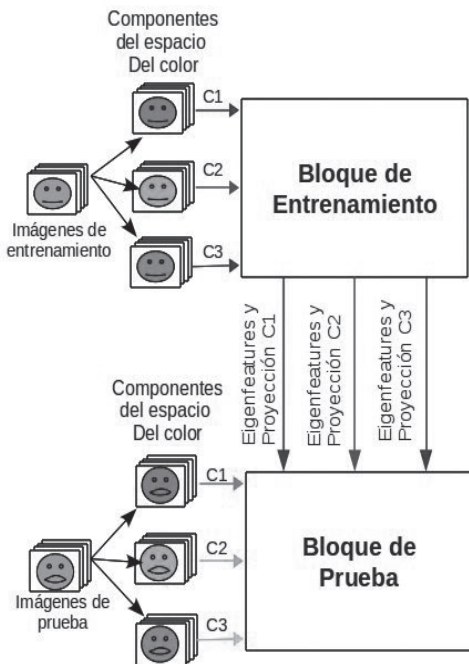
Componentes del espacio Del color

C1

C2

C3

Imágenes de entrenamiento

Bloque de Entrenamiento

Eigenfeatures y Proyección C1

Eigenfeatures y Proyección C2

Eigenfeatures y Proyección C3

Componentes del espacio Del color

C1

C2

C3

Imágenes de prueba

Bloque de Prueba